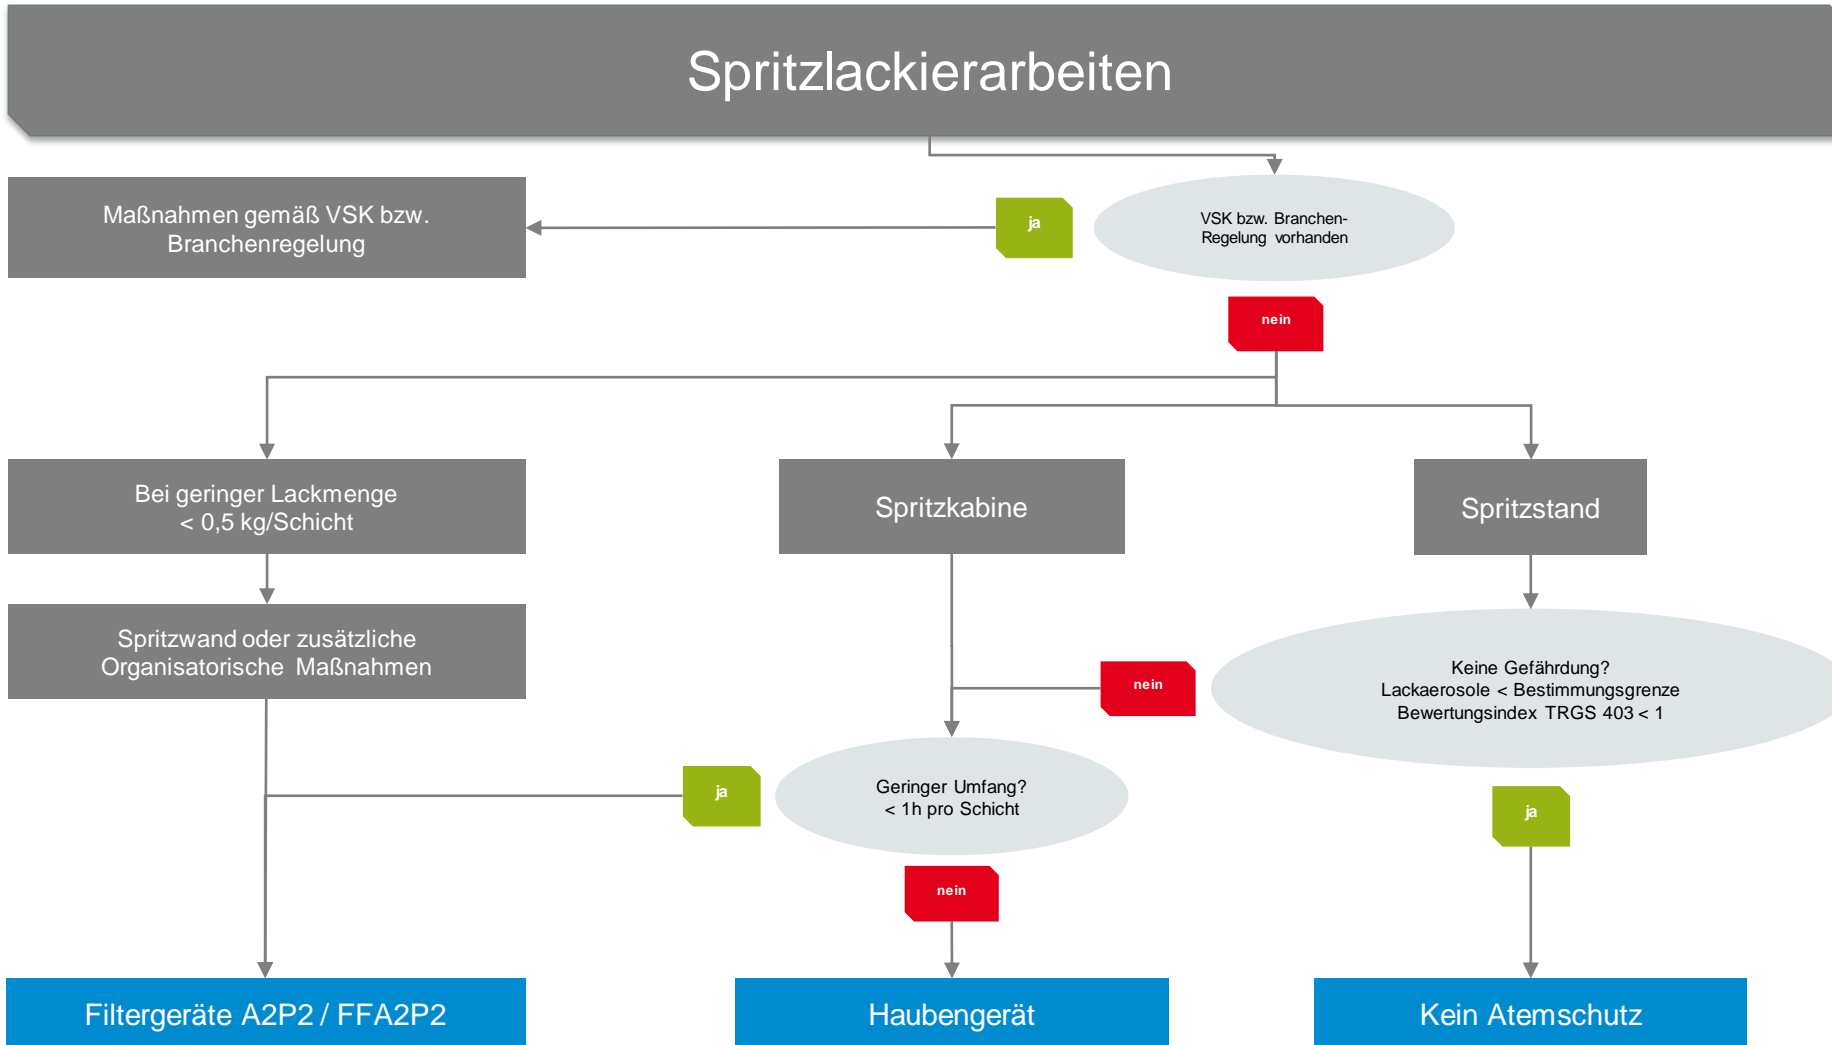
Spritzlackierarbeiten

Maßnahmen gemäß VSK bzw. Branchenregelung

ja

VSK bzw. Branchen-Regelung vorhanden

nein

Bei geringer Lackmenge < 0,5 kg/Schicht

Spritzkabine

Spritzstand

Spritzwand oder zusätzliche Organisatorische Maßnahmen

nein

Keine Gefährdung? Lackaerosole < Bestimmungsgrenze Bewertungsindex TRGS 403 < 1

ja

Geringer Umfang? < 1h pro Schicht

ja

nein

Filtergeräte A2P2 / FFA2P2

Haubengerät

Kein Atemschutz